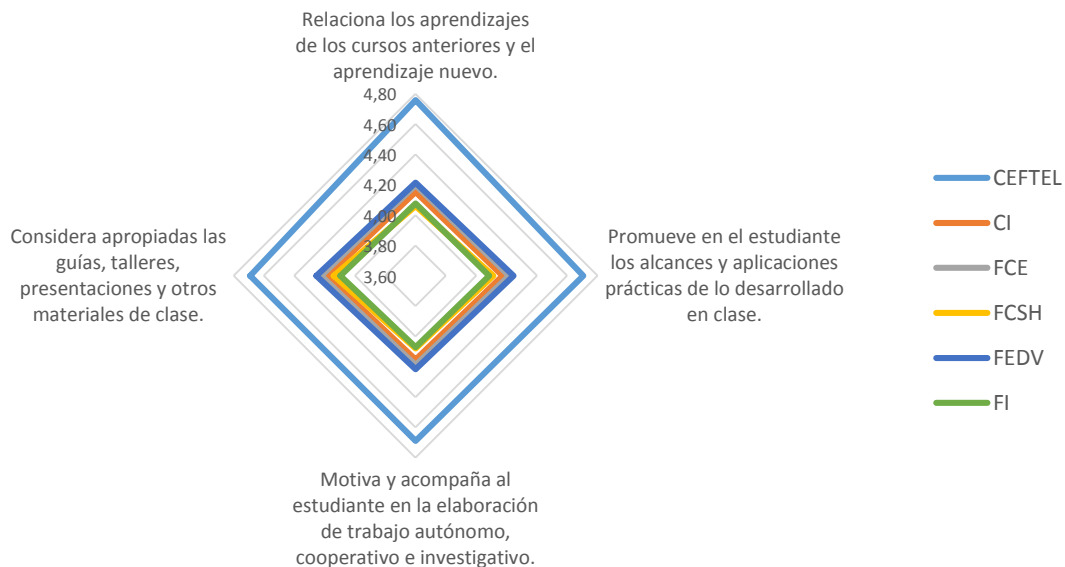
Relaciona los aprendizajes de los cursos anteriores y el aprendizaje nuevo.

4,80
4,60
4,40
4,20
4,00
3,80
3,60

Promueve en el estudiante los alcances y aplicaciones prácticas de lo desarrollado en clase.

Motiva y acompaña al estudiante en la elaboración de trabajo autónomo, cooperativo e investigativo.

Considera apropiadas las guías, talleres, presentaciones y otros materiales de clase.

CEFTEL
CI
FCE
FCSH
FEDV
FI